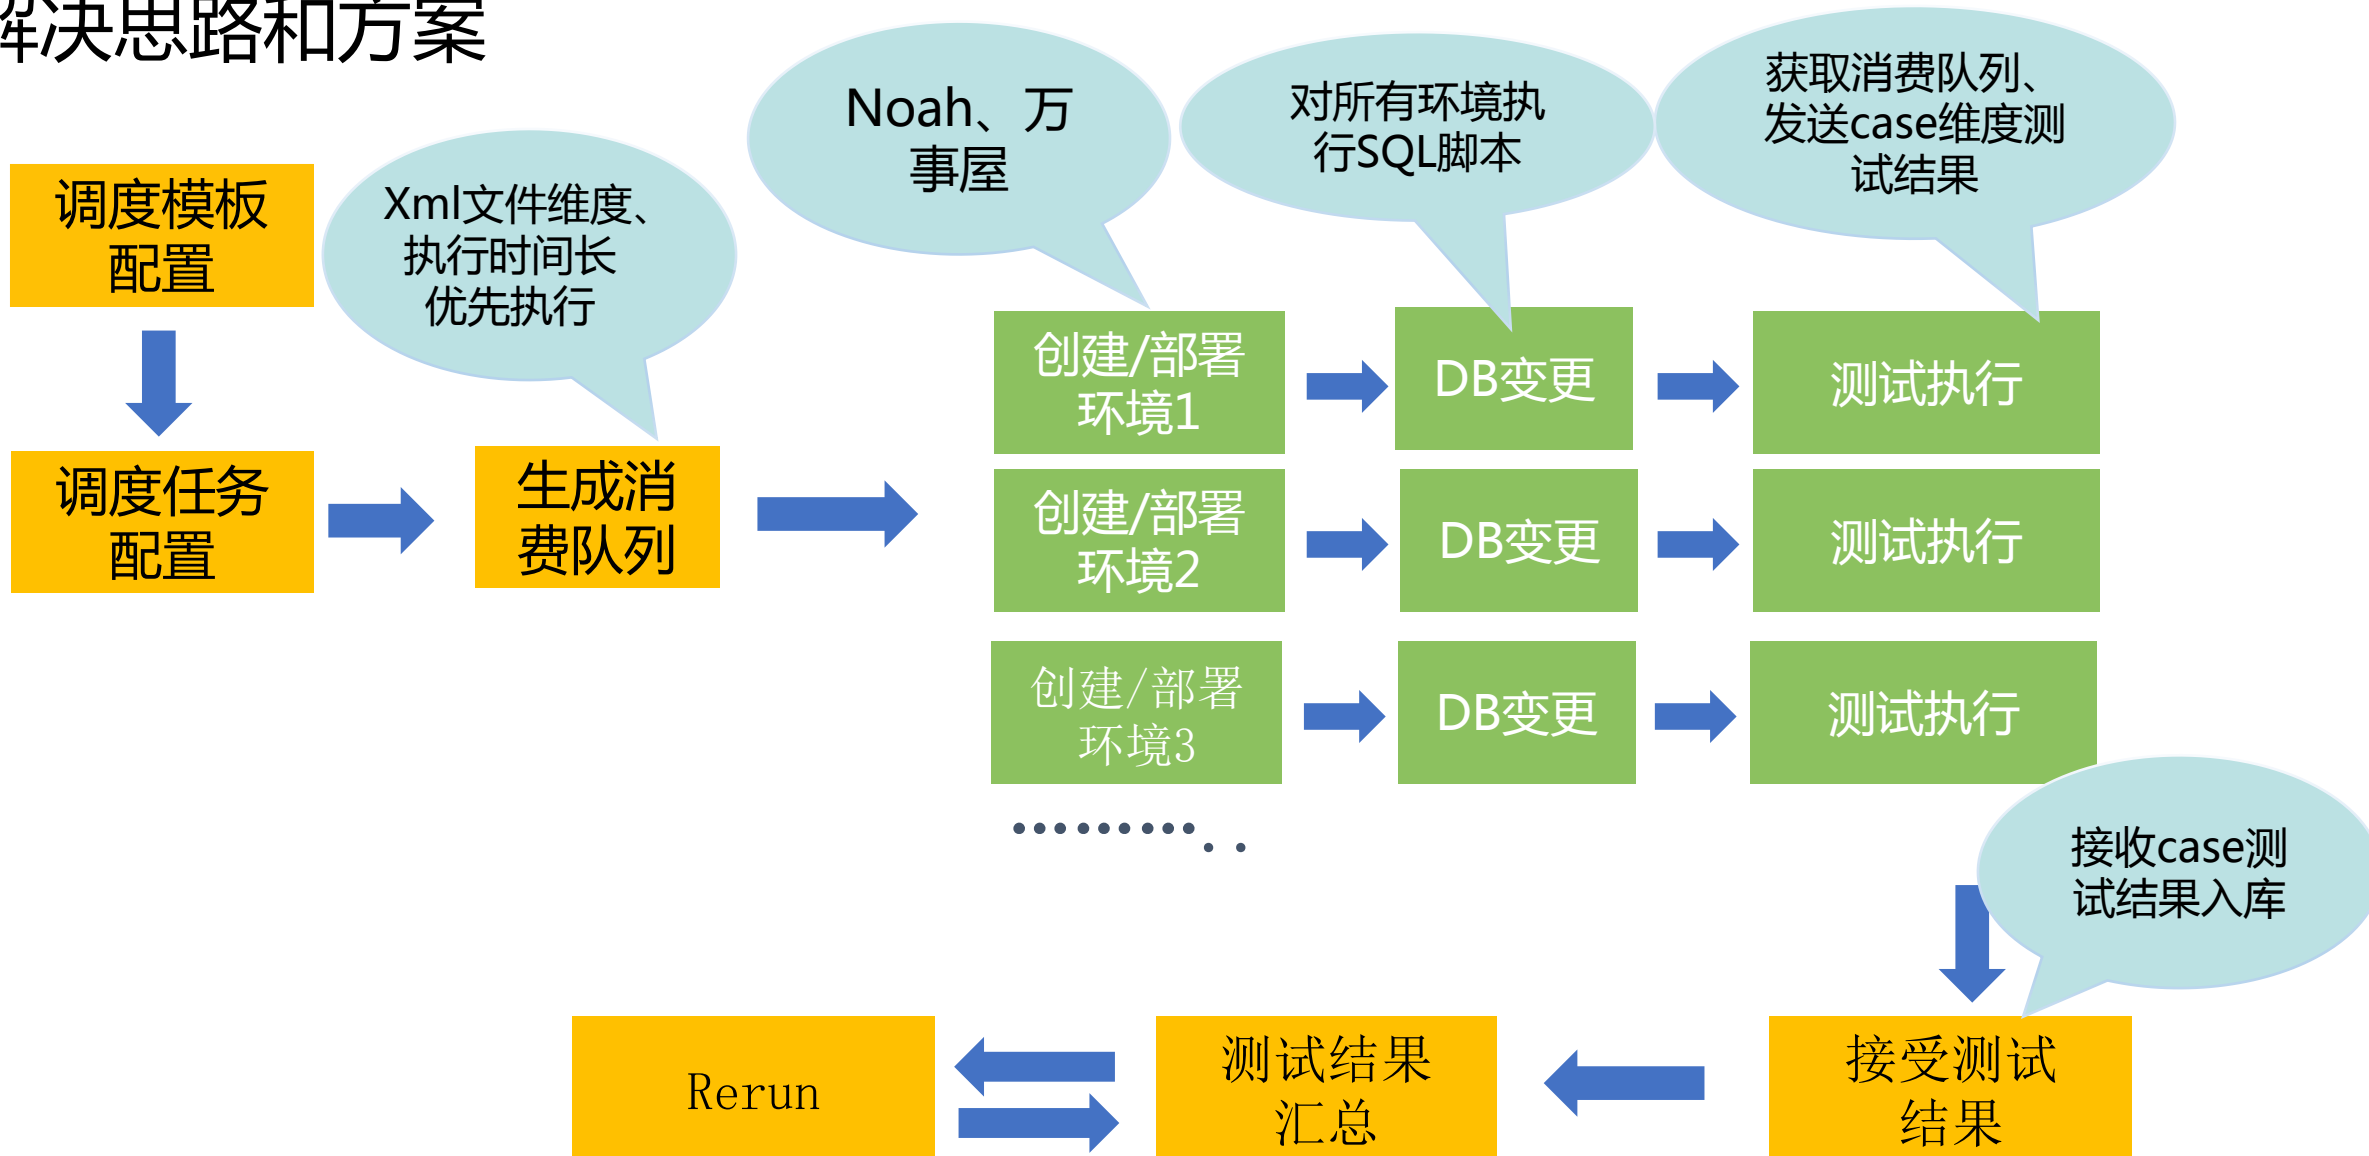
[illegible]决思路和方案

调度模板配置

Xml文件维度、执行时间长优先执行

Noah、万事屋

对所有环境执行SQL脚本

获取消费队列、发送case维度测试结果

创建/部署环境1

DB变更

测试执行

调度任务配置

生成消费队列

创建/部署环境2

DB变更

测试执行

创建/部署环境3

DB变更

测试执行

…………..

接收case测试结果入库

Rerun

测试结果汇总

接受测试结果